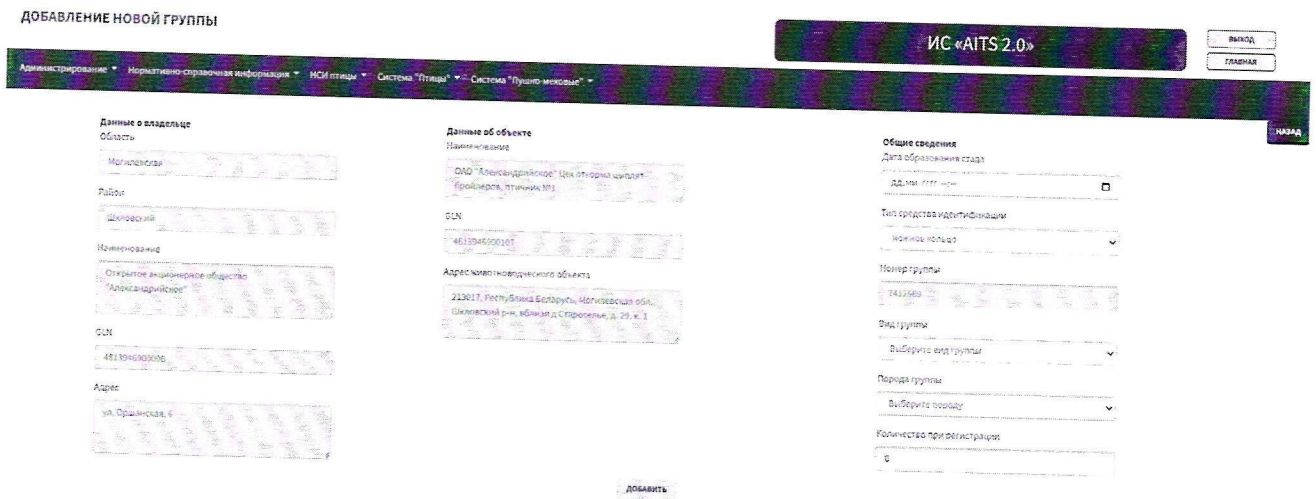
ДОБАВЛЕНИЕ НОВОЙ ГРУППЫ

ИС «AITS 2.0»

ВЫХОД

ГЛАВНАЯ

Администрирование ▾ Нормативно-справочная информация ▾ НСИ птицы ▾ Система "Птицы" ▾ Система "Пушно-меховые" ▾

НАЗАД

Данные о владельце
Область
Могилевская
Район
Шкловский
Наименование
Открытое акционерное общество "Александрийское"
GLN
4813946903006
Адрес
ул. Оршанская, 6

Данные об объекте
Наименование
ОАО "Александрийское" Цех откорма цыплят-бройлеров, птичник №1
GLN
4813946900107
Адрес животноводческого объекта
213017, Республика Беларусь, Могилевская обл., Шкловский р-н, вблизи д.Староселье, д. 29, к. 1

Общие сведения
Дата образования стада
дд.мм.гггг --:--
Тип средства идентификации
Ножное кольцо
Номер группы
7415589
Вид группы
Выберите вид группы
Порода группы
Выберите породу
Количество при регистрации
0

ДОБАВИТЬ